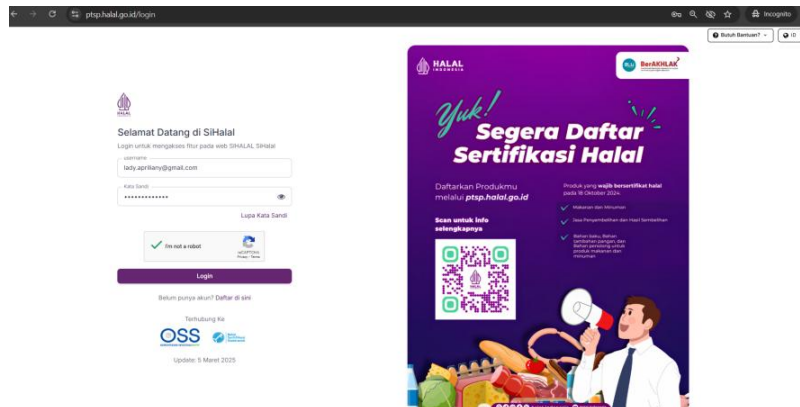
ptsp.halal.go.id/login

Incognito

Butuh Bantuan?

ID

HALAL

Selamat Datang di SiHalal

Login untuk mengakses fitur pada web SIHALAL SiHalal

Username

lady.aprilany@gmail.com

Kata Sandi

••••••••••••••

Lupa Kata Sandi

I'm not a robot

reCAPTCHA
Privacy - Terms

Login

Belum punya akun? Daftar di sini

Terhubung Ke

OSS

Update: 5 Maret 2025

HALAL INDONESIA

BerAKHLAK

Yuk! Segera Daftar Sertifikasi Halal

Daftarkan Produkmu melalui ptsp.halal.go.id

Scan untuk info selengkapnya

Produk yang wajib bersertifikat halal pada 18 Oktober 2024:

Makanan dan Minuman

Jasa Penyembelihan dan Hasil Sembelihan

Bahan baku, Bahan tambahan pangan, dan Bahan penolong untuk produk makanan dan minuman